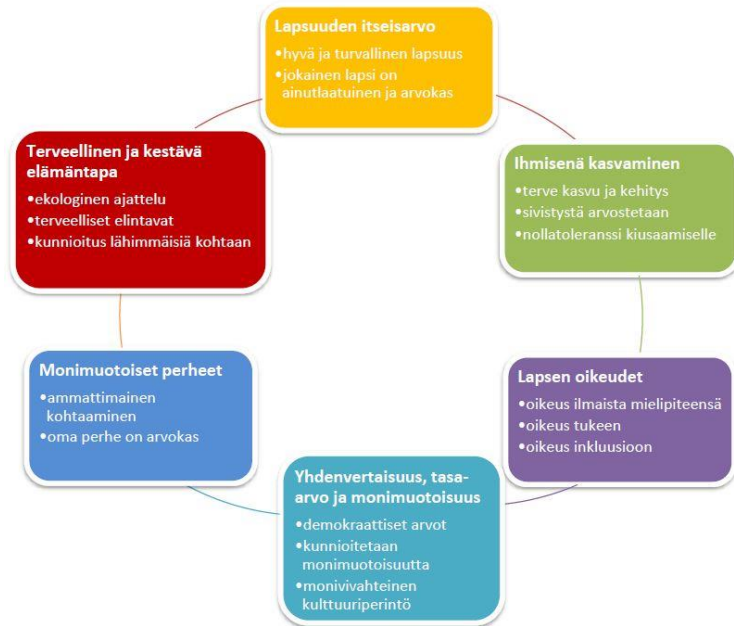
Lapsuuden itseisarvo
•hyvä ja turvallinen lapsuus
•jokainen lapsi on ainutlaatuinen ja arvokas

Ihmisenä kasvaminen
•terve kasvu ja kehitys
•sivistystä arvostetaan
•nollatoleranssi kiusaamiselle

Lapsen oikeudet
•oikeus ilmaista mielipiteensä
•oikeus tukeen
•oikeus inkluusioon

Yhdenvertaisuus, tasa-arvo ja monimuotoisuus
•demokraattiset arvot
•kunnioitetaan monimuotoisuutta
•monivivahteinen kulttuuriperintö

Monimuotoiset perheet
•ammattimainen kohtaaminen
•oma perhe on arvokas

Terveellinen ja kestävä elämäntapa
•ekologinen ajattelu
•terveelliset elintavat
•kunnioitus lähimmäisiä kohtaan